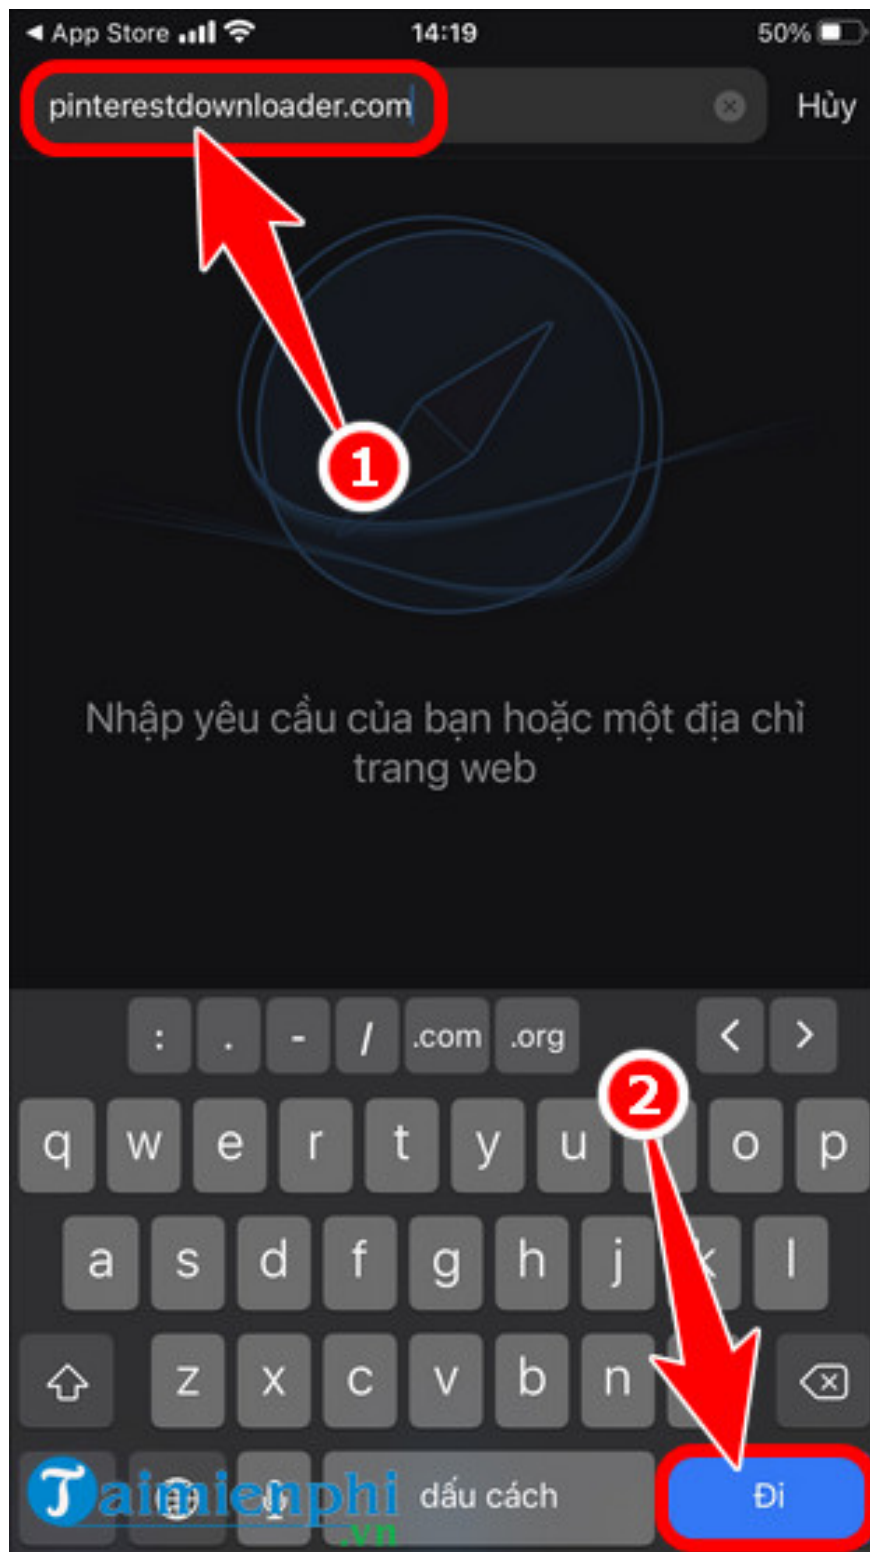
◀ App Store 14:19 50%

pinterestdownloader.com Hủy

1

Nhập yêu cầu của bạn hoặc một địa chỉ trang web

: . - / .com .org < >

2

q w e r t y u o p

a s d f g h j k l

z x c v b n

Taimienphi .vn

dấu cách

Đi